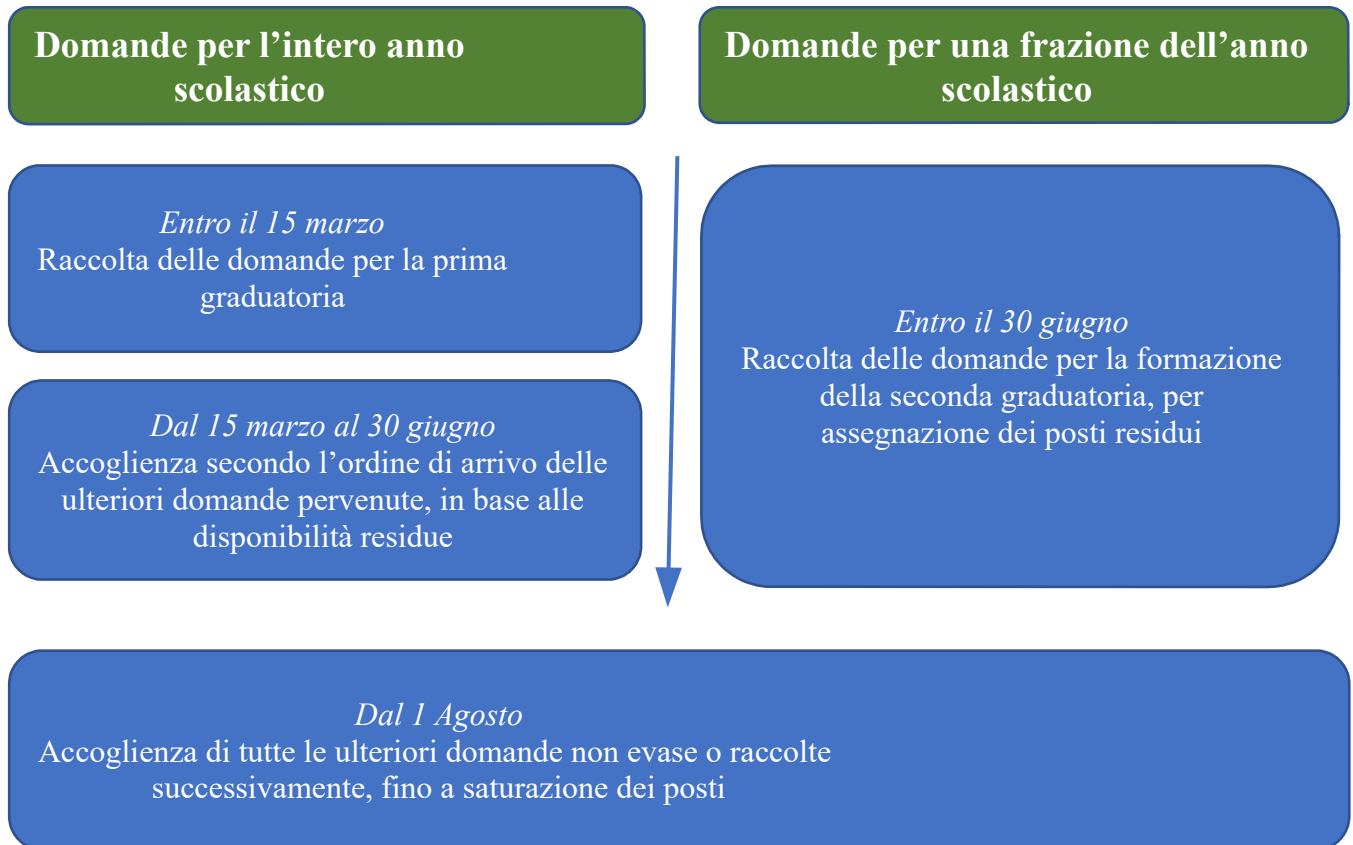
Domande per l’intero anno scolastico

Domande per una frazione dell’anno scolastico

Entro il 15 marzo
Raccolta delle domande per la prima graduatoria

Dal 15 marzo al 30 giugno
Accoglienza secondo l’ordine di arrivo delle ulteriori domande pervenute, in base alle disponibilità residue

Entro il 30 giugno
Raccolta delle domande per la formazione della seconda graduatoria, per assegnazione dei posti residui

Dal 1 Agosto
Accoglienza di tutte le ulteriori domande non evase o raccolte successivamente, fino a saturazione dei posti